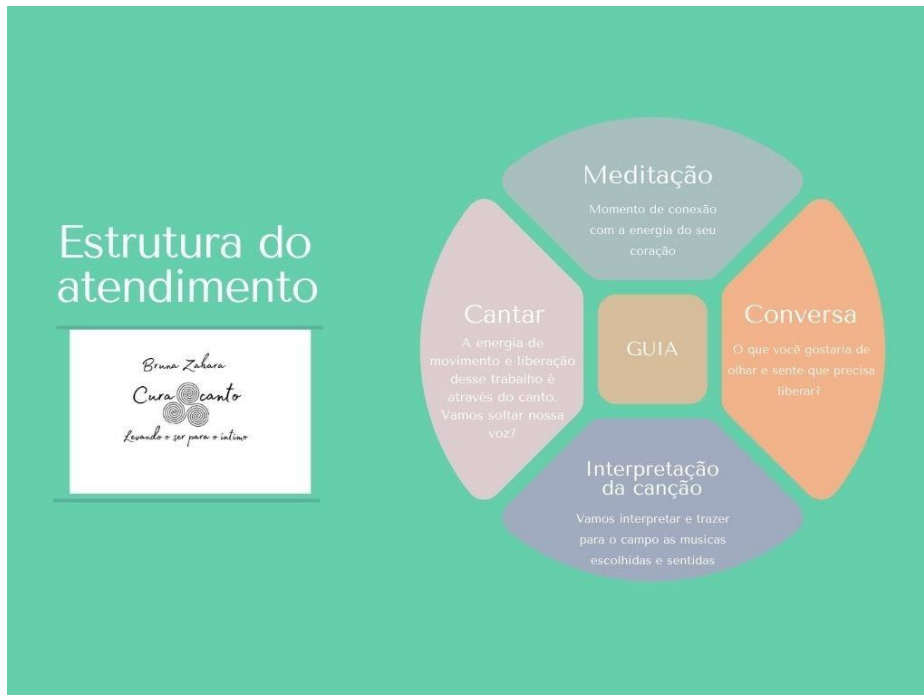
Estrutura do atendimento

Bruna Zahara
Cura canto
Levando o ser para o íntimo

Meditação
Momento de conexão com a energia do seu coração

Cantar
A energia de movimento e liberação desse trabalho é através do canto. Vamos soltar nossa voz?

GUIA

Conversa
O que você gostaria de olhar e sente que precisa liberar?

Interpretação da canção
Vamos interpretar e trazer para o campo as musicas escolhidas e sentidas